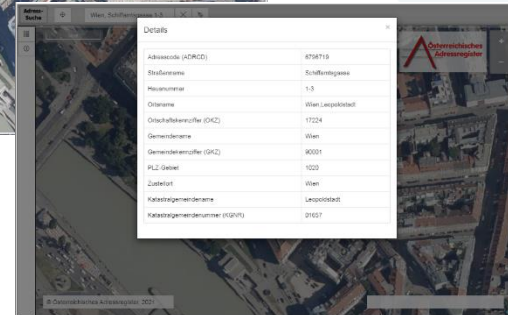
Adress-Suche

Wien, Schiffamtsgasse 1-3

Details

×

| Adresscode (ADRCD) | 6756719 |
|---|---|
| Straßenname | Schiffamtsgasse |
| Hausnummer | 1-3 |
| Ortsname | Wien,Leopoldstadt |
| Ortschaftskennziffer (OKZ) | 17224 |
| Gemeindename | Wien |
| Gemeindekennziffer (GKZ) | 90001 |
| PLZ-Gebiet | 1020 |
| Zustellort | Wien |
| Katastralgemeindename | Leopoldstadt |
| Katastralgemeindenummer (KGNR) | 01657 |

Österreichisches Adressregister

© Österreichisches Adressregister, 2021